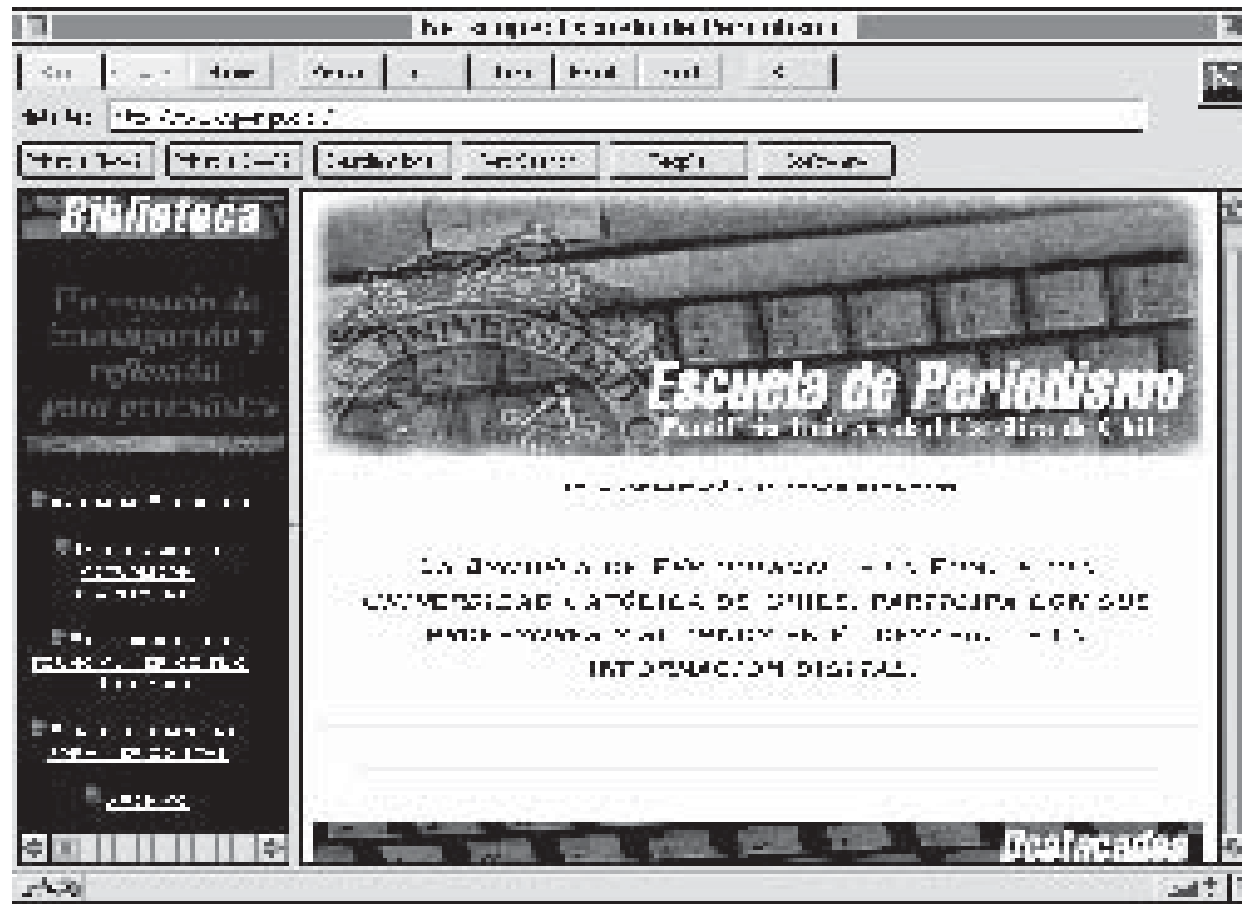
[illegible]

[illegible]

Biblioteca

Un espacio de investigación y reflexión para periodistas

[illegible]

Escuela de Periodismo
Pontificia Universidad Católica de Chile

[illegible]

LA ESCUELA DE PERIODISMO DE LA PONTIFICIA UNIVERSIDAD CATÓLICA DE CHILE, PARTICIPA CON SUS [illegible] INFORMACIÓN DIGITAL.

Destacados